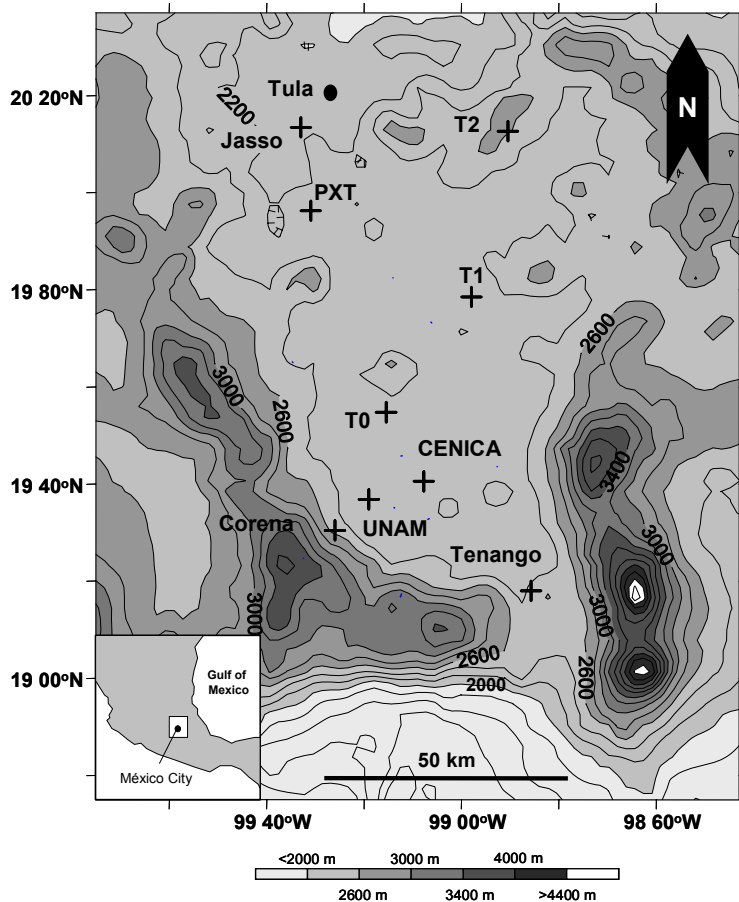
N

20 20ºN
19 80ºN
19 40ºN
19 00ºN

Tula
2200
Jasso
T2
PXT
T1
2600
3000
2600
T0
CENICA
3400
Corena
UNAM
3000
Tenango
3000
3000
2600
2000
2600

Gulf of Mexico
México City

50 km

99 40ºW
99 00ºW
98 60ºW

<2000 m
3000 m
4000 m
2600 m
3400 m
>4400 m